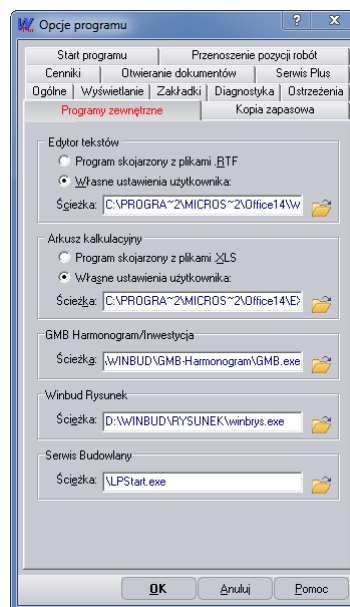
Opcje programu

? X

Start programu | Przenoszenie pozycji robót
Cenniki | Otwieranie dokumentów | Serwis Plus
Ogólne | Wyświetlanie | Zakładki | Diagnostyka | Ostrzeżenia
Programy zewnętrzne | Kopia zapasowa

Edytor tekstów
Program skojarzony z plikami .RTF
Własne ustawienia użytkownika:
Ścieżka: C:\PROGRA~2\MICROS~2\Office14\W

Arkusz kalkulacyjny
Program skojarzony z plikami .XLS
Własne ustawienia użytkownika:
Ścieżka: C:\PROGRA~2\MICROS~2\Office14\E>

GMB Harmonogram/Inwestycja
Ścieżka: \WINBUD\GMB-Harmonogram\GMB.exe

Winbud Rysunek
Ścieżka: D:\WINBUD\RYSUNEK\winbrys.exe

Serwis Budowlany
Ścieżka: \LPStart.exe

OK | Anuluj | Pomoc